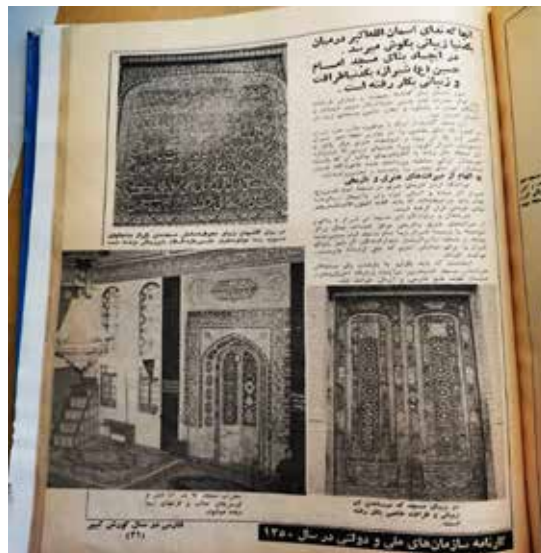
آنجا که ندای اسمان الله‌اکبر در میان
دنیا زیبائی بگوش میرسد
در اینجا بنای مسجد امام
حسن (ع) شیراز، بکمال ظرافت
و زیبائی بکار رفته است.

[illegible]

الهام از میراثهای هنری و تاریخی

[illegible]

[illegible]

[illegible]

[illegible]

کارنامه سازمانهای ملی و دولتی در سال ۱۳۵۰

فارس در سال کوروش کبیر
(۲۱)